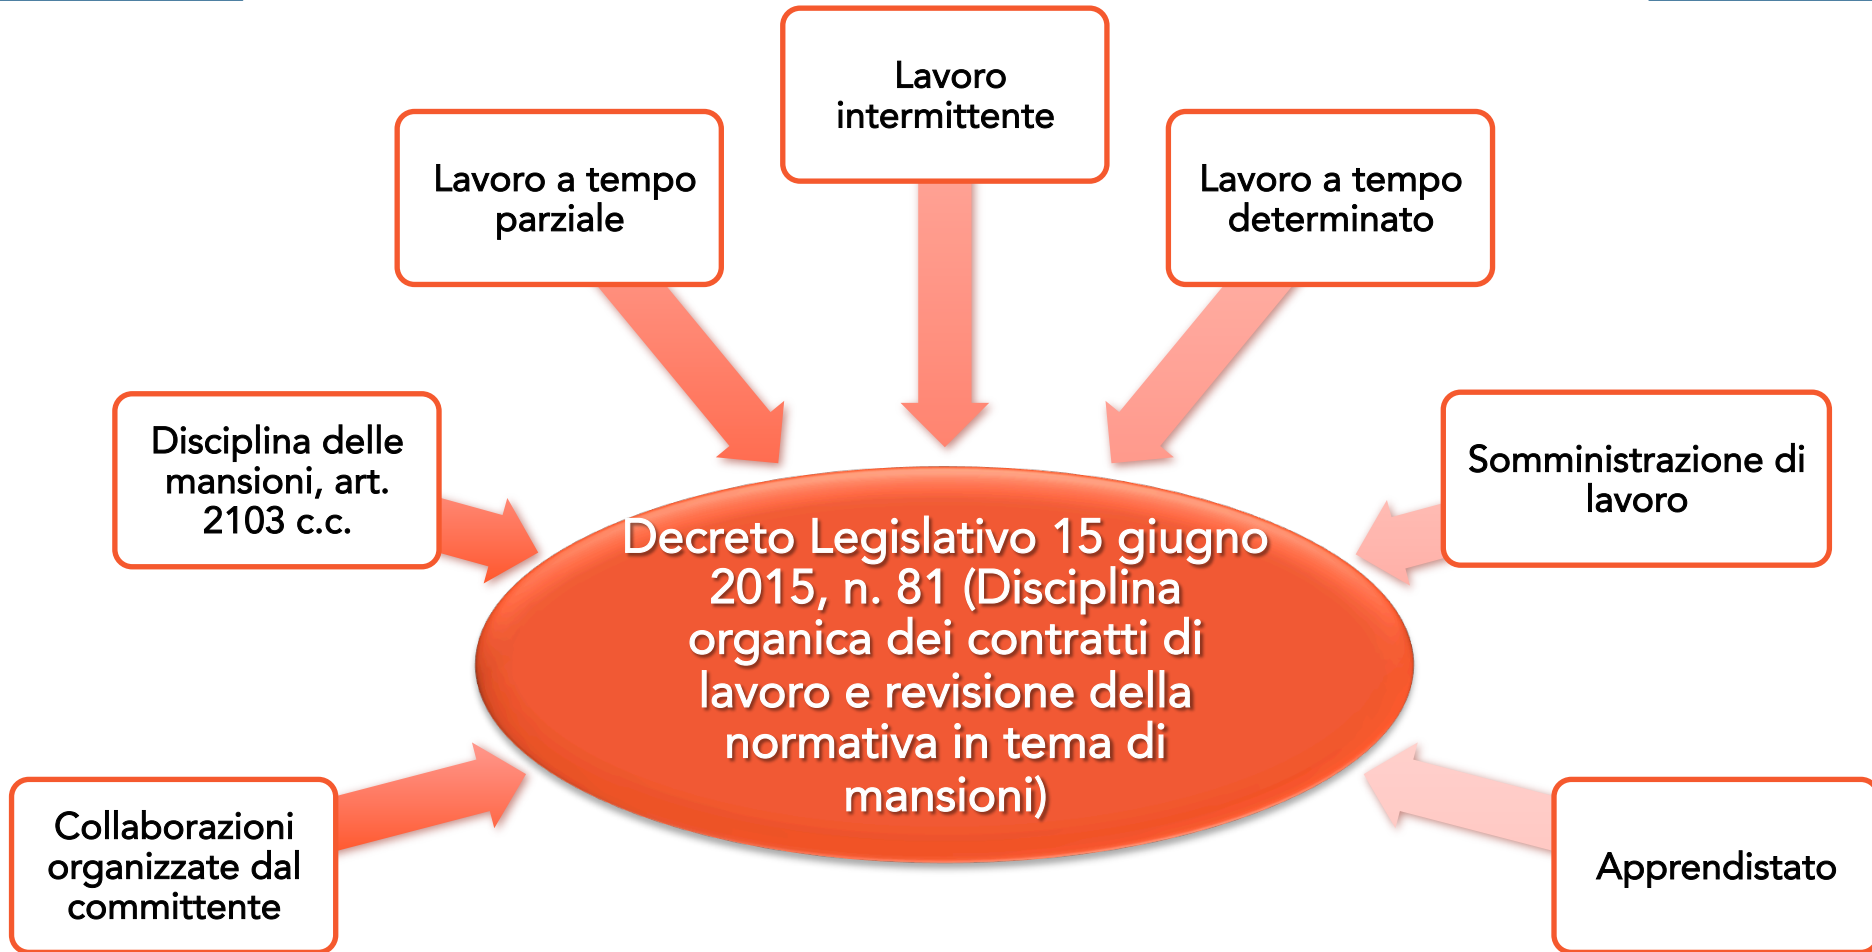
Lavoro intermittente

Lavoro a tempo parziale

Lavoro a tempo determinato

Disciplina delle mansioni, art. 2103 c.c.

Somministrazione di lavoro

Decreto Legislativo 15 giugno 2015, n. 81 (Disciplina organica dei contratti di lavoro e revisione della normativa in tema di mansioni)

Collaborazioni organizzate dal committente

Apprendistato